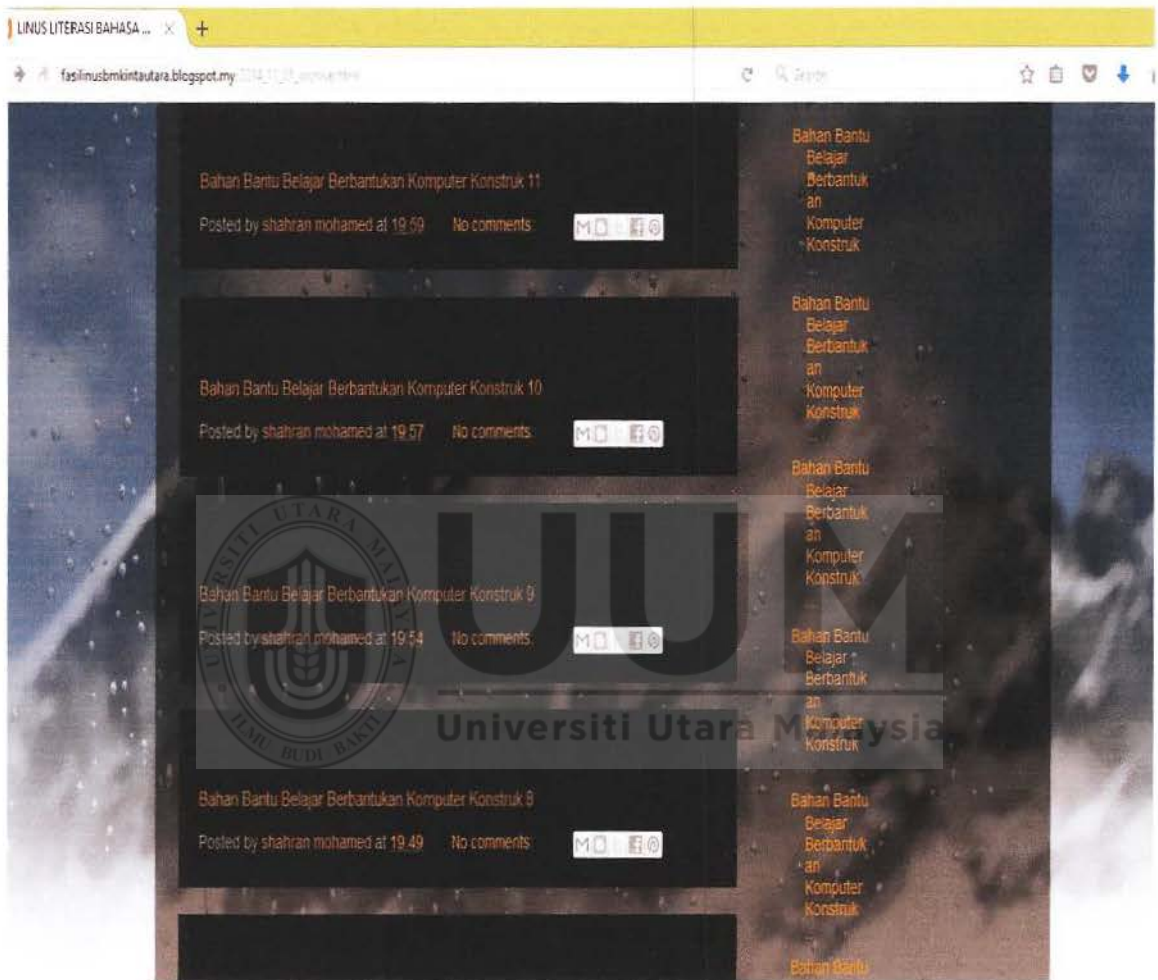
LINUS LITERASI BAHASA ... ×  +

fasilinusbmkintautara.blogspot.my/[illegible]

Search

Bahan Bantu Belajar Berbantukan Komputer Konstruk 11

Posted by shahran mohamed at 19:59    No comments:

Bahan Bantu Belajar Berbantukan Komputer Konstruk 10

Posted by shahran mohamed at 19:57    No comments:

Bahan Bantu Belajar Berbantukan Komputer Konstruk 9

Posted by shahran mohamed at 19:54    No comments:

Bahan Bantu Belajar Berbantukan Komputer Konstruk 8

Posted by shahran mohamed at 19:49    No comments:

Bahan Bantu Belajar Berbantukan Komputer Konstruk

Bahan Bantu Belajar Berbantukan Komputer Konstruk

Bahan Bantu Belajar Berbantukan Komputer Konstruk

Bahan Bantu Belajar Berbantukan Komputer Konstruk

Bahan Bantu Belajar Berbantukan Komputer Konstruk

Bahan Bantu

UTARA MALAYSIA
ILMU BUDI BAKTI
UUM
Universiti Utara Malaysia